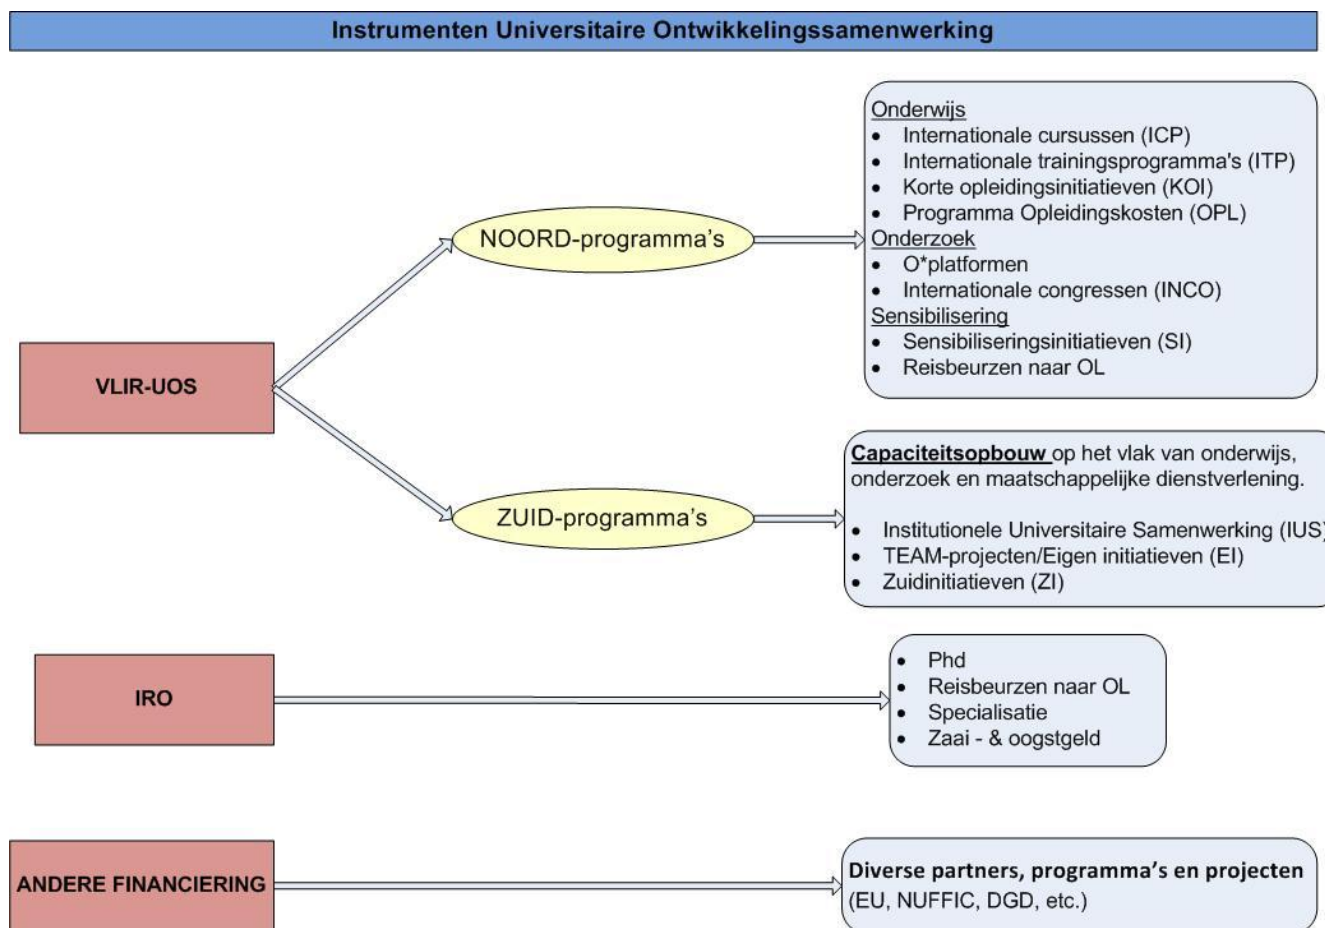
Instrumenten Universitaire Ontwikkelingssamenwerking

VLIR-UOS

NOORD-programma's

Onderwijs
- Internationale cursussen (ICP)
- Internationale trainingsprogramma's (ITP)
- Korte opleidingsinitiatieven (KOI)
- Programma Opleidingskosten (OPL)

Onderzoek
- O*platformen
- Internationale congressen (INCO)

Sensibilisering
- Sensibiliseringsinitiatieven (SI)
- Reisbeurzen naar OL

ZUID-programma's

Capaciteitsopbouw op het vlak van onderwijs, onderzoek en maatschappelijke dienstverlening.

- Institutionele Universitaire Samenwerking (IUS)
- TEAM-projecten/Eigen initiatieven (EI)
- Zuidinitiatieven (ZI)

IRO

- Phd
- Reisbeurzen naar OL
- Specialisatie
- Zaai - & oogstgeld

ANDERE FINANCIERING

Diverse partners, programma's en projecten (EU, NUFFIC, DGD, etc.)